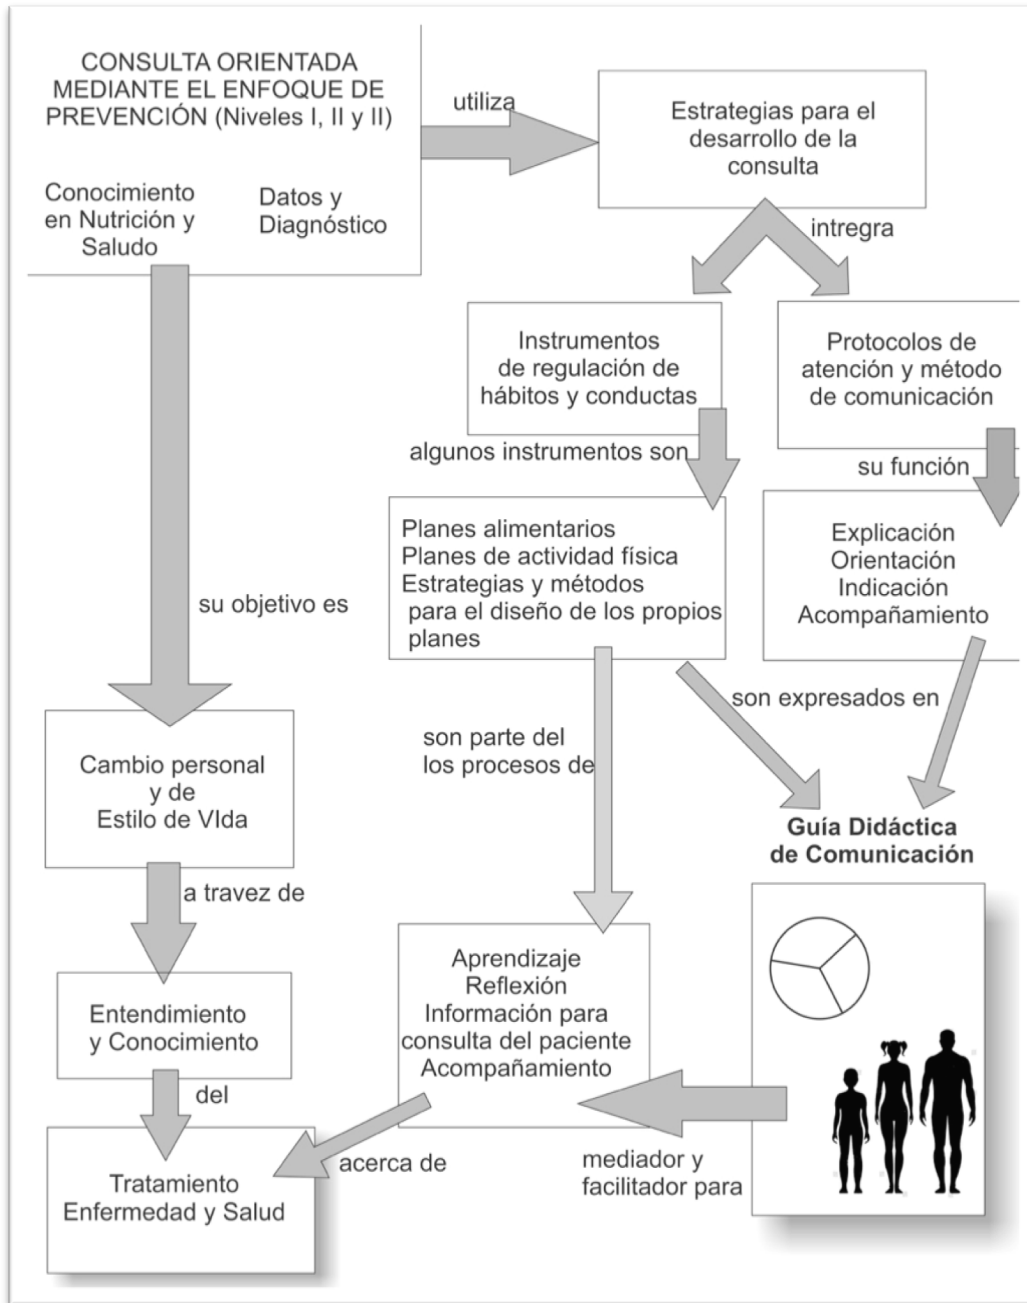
CONSULTA ORIENTADA MEDIANTE EL ENFOQUE DE PREVENCIÓN (Niveles I, II y II)

Conocimiento en Nutrición y Saludo

Datos y Diagnóstico

utiliza

Estrategias para el desarrollo de la consulta

intregra

Instrumentos de regulación de hábitos y conductas

Protocolos de atención y método de comunicación

algunos instrumentos son

su función

Planes alimentarios
Planes de actividad física
Estrategias y métodos para el diseño de los propios planes

Explicación
Orientación
Indicación
Acompañamiento

su objetivo es

son expresados en

Cambio personal y de Estilo de VIda

son parte del los procesos de

Guía Didáctica de Comunicación

a travez de

Entendimiento y Conocimiento

Aprendizaje
Reflexión
Información para consulta del paciente
Acompañamiento

del

Tratamiento Enfermedad y Salud

acerca de

mediador y facilitador para